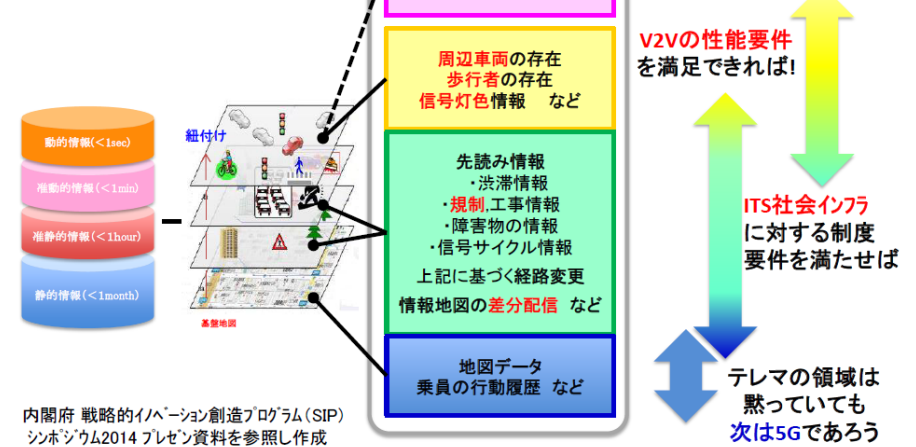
動的情報(<1sec)

準動的情報(<1min)

準静的情報(<1hour)

静的情報(<1month)

紐付け

基盤地図

周辺車両の存在
歩行者の存在
信号灯色情報　など

先読み情報
・渋滞情報
・規制,工事情報
・障害物の情報
・信号サイクル情報
上記に基づく経路変更
情報地図の差分配信　など

地図データ
乗員の行動履歴　など

V2Vの性能要件
を満足できれば!

ITS社会インフラ
に対する制度
要件を満たせば

テレマの領域は
黙っていても
次は5Gであろう

内閣府 戦略的イノベーション創造プログラム(SIP)
シンポジウム2014 プレゼン資料を参照し作成